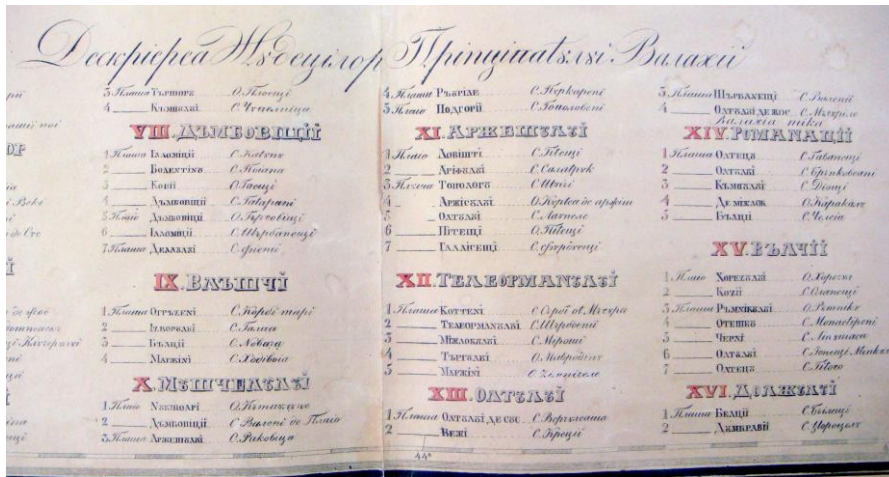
Дескріерѣ Жѫдецилор Прінцѝпатълѹі Валахії

3 Пласа Търгоре О. Плоещі
4 Кѫмпѹлѹі С. Чъпълница

VIII. Дѫмбовіца
1 Пласа Іаломіца С. Катене
2 Бодеѕтіне С. Бъіеле
3 Козіі О. Гаещі
4 Дѫмбовіца С. Тътъранi
5 Пласа Дѫмбовіца О. Търговіщі
6 Іаломіца С. Шербънещі
7 Пласа Делвлѹі С. Бріеті

IX. Власка
1 Пласа Огръзені С. Кѫрбе мари
2 Ілфовълѹі С. Глина
3 Бълцій С. Нъвода
4 Мъгвіні С. Хъдъвоа

X. Мѹсчелѹлѹі
1 Пласа Недеалѹі О. Кѫмпѹлѹнг
2 Дѫмбовіца С. Вълені де Плаю
3 Пласа Арџешѹлѹі С. Раковіца

4 Пласа Ръѹрілѹ С. Корбені
5 Пласа Подгорії С. Бълілешті

XI. Арџешѹлѹі
1 Плаю Ловіщеі С. Пъещі
2 Арџешѹлѹі С. Салатрѹк
3 Пласа Топологѹ С. Шітій
4 Арџешѹлѹі О. Кѹртеа де арџеш
5 Олтѹлѹі С. Лахнеле
6 Пітещі О. Пітещі
7 Галлісещі С. Бърборещі

XII. Телеорманѹлѹі
1 Пласа Котмені С. Сърб ол. Мъгура
2 Телеорманѹлѹі С. Шербъні
3 Мълѹрѹлѹі С. Мъроші
4 Търгѹлѹі О. Мавродінѹ
5 Мъгвіні С. Хонова

XIII. Олтѹлѹі
1 Пласа Олтѹлѹі де сѹс С. Верговаша
2 Вежі С. Боръцъі

44*

3 Пласа Шърбъцещі С. Вълені
4 Олтѹлѹі де жос С. Мъгѹра
Валахіа мікъ

XIV. Романаці
1 Пласа Олтеца С. Гъбъноші
2 Олтѹлѹі С. Брънковені
3 Кѫмпѹлѹі С. Дорѹ
4 Де мижлок О. Каракал
5 Балції С. Чолеа

XV. Вълчії
1 Плаю Хорезѹлѹі С. Хорезѹ
2 Козії С. Олънещі
3 Пласа Ръмнікѹлѹі О. Ръмнікѹ
4 Отесѹлѹ С. Меналфонї
5 Черні С. Ласъпіка
6 Олтѹлѹі С. Іонещі Манка
7 Олтеца С. Пітоѹ

XVI. Должѹлѹі
1 Пласа Балції С. Бъліещі
2 Жіѹлѹі С. Ѹлерцені